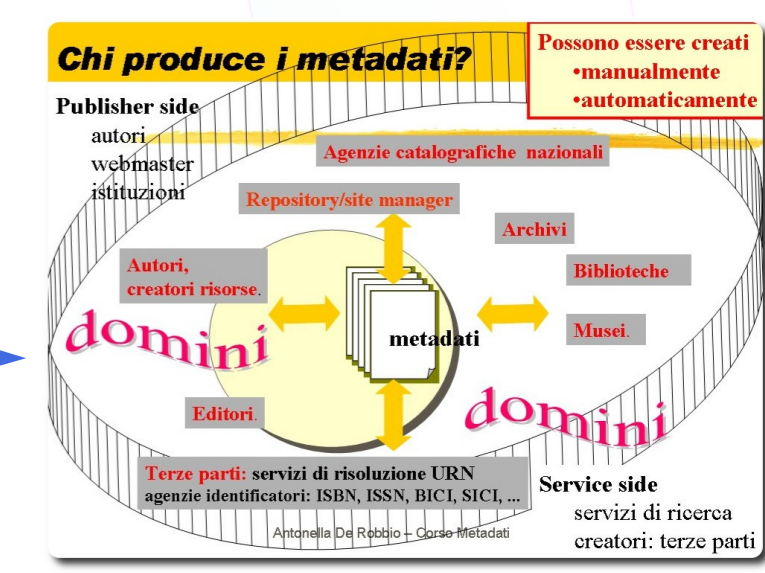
Chi produce i metadati?

Possono essere creati
•manualmente
•automaticamente

Publisher side
autori
webmaster
istituzioni

Agenzie catalografiche nazionali

Repository/site manager

Archivi

Autori, creatori risorse.

Biblioteche

domini

metadati

Musei.

domini

Editori.

Terze parti: servizi di risoluzione URN
agenzie identificatori: ISBN, ISSN, BICI, SICI, ...

Service side
servizi di ricerca
creatori: terze parti

Antonella De Robbio – Corso Metadati